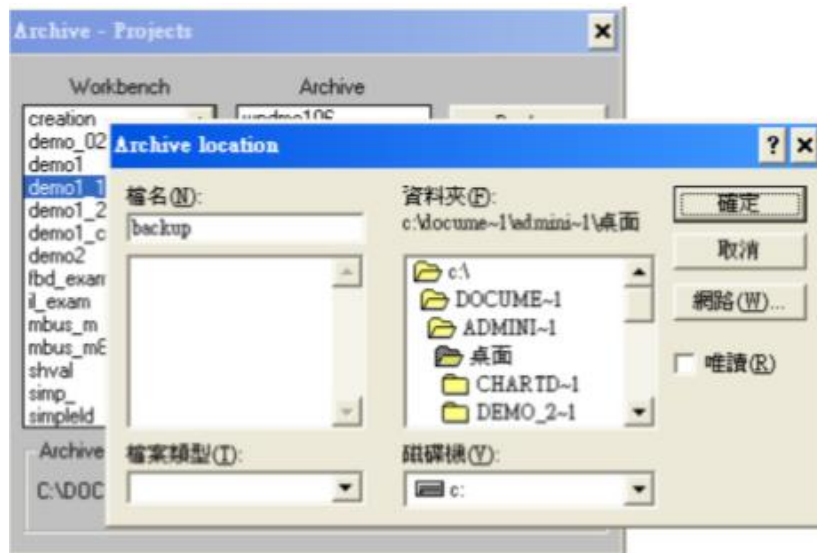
Archive - Projects

Workbench

Archive

creation
demo_02
demo1
demo1_1
demo1_2
demo1_c
demo2
fbd_exam
il_exam
mbus_m
mbus_m6
shval
simp_
simpleld

wpdmo106

Archive

C:\DOC

Archive location

檔名(N):

backup

資料夾(F):

c:\docume~1\admini~1\桌面

c:\
DOCUME~1
ADMINI~1
桌面
CHARTD~1
DEMO_2~1

確定

取消

網路(W)...

唯讀(R)

檔案類型(T):

磁碟機(V):

c: